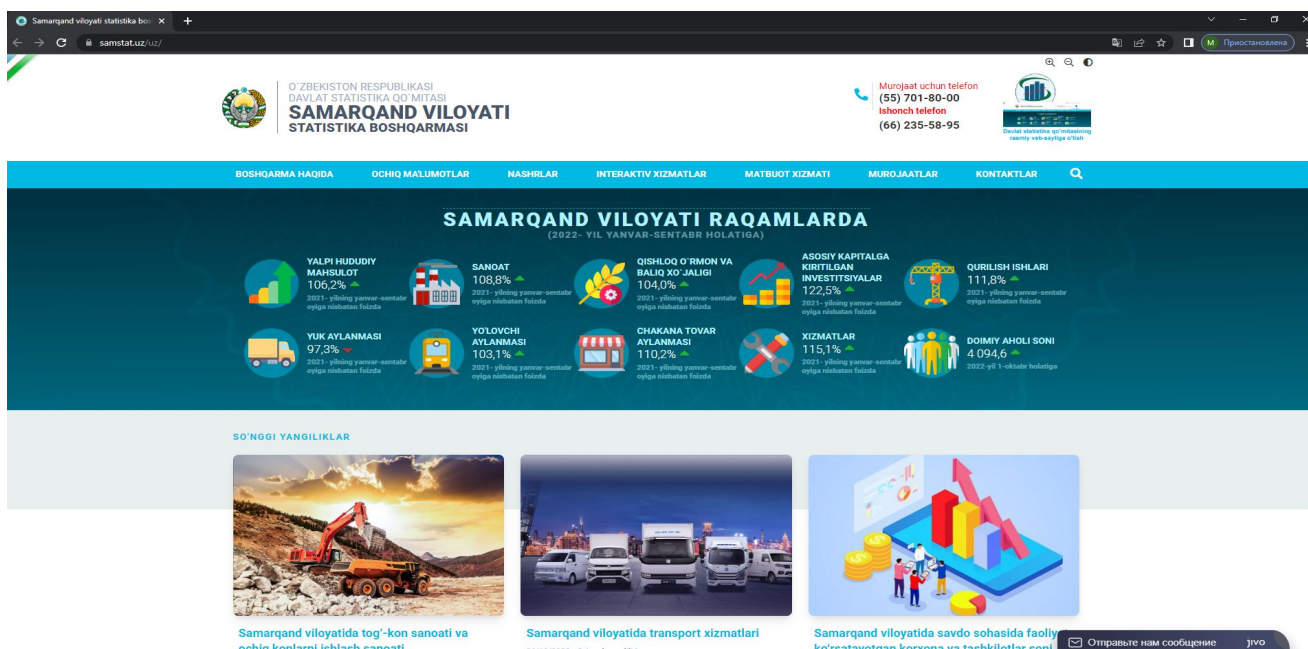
Samarqand viloyati statistika bos ×
+
samstat.uz/uz/
M Приостановлена

O`ZBEKISTON RESPUBLIKASI
DAVLAT STATISTIKA QO`MITASI
SAMARQAND VILOYATI
STATISTIKA BOSHQARMASI

Murojaat uchun telefon
(55) 701-80-00
Ishonch telefon
(66) 235-58-95

Davlat statistika qo'mitasining rasmiy veb-saytiga o'tish

BOSHQARMA HAQIDA
OCHIQ MA'LUMOTLAR
NASHRLAR
INTERAKTIV XIZMATLAR
MATBUOT XIZMATI
MUROJAATLAR
KONTAKTLAR

SAMARQAND VILOYATI RAQAMLARDA
(2022- YIL YANVAR-SENTABR HOLATIGA)

YALPI HUDUDIY MAHSULOT
106,2%
2021- yilning yanvar-sentabr oyiga nisbatan foizda

SANOAT
108,8%
2021- yilning yanvar-sentabr oyiga nisbatan foizda

QISHLOQ O`RMON VA BALIQ XO`JALIGI
104,0%
2021- yilning yanvar-sentabr oyiga nisbatan foizda

ASOSIY KAPITALGA KIRITILGAN INVESTITSIYALAR
122,5%
2021- yilning yanvar-sentabr oyiga nisbatan foizda

QURILISH ISHLARI
111,8%
2021- yilning yanvar-sentabr oyiga nisbatan foizda

YUK AYLANMASI
97,3%
2021- yilning yanvar-sentabr oyiga nisbatan foizda

YO'LOVCHI AYLANMASI
103,1%
2021- yilning yanvar-sentabr oyiga nisbatan foizda

CHAKANA TOVAR AYLANMASI
110,2%
2021- yilning yanvar-sentabr oyiga nisbatan foizda

XIZMATLAR
115,1%
2021- yilning yanvar-sentabr oyiga nisbatan foizda

DOIMIY AHOLI SONI
4 094,6
2022-yil 1-oktabr holatiga

SO`NGGI YANGILIKLAR

Samarqand viloyatida tog'-kon sanoati va ochiq konlarni ishlash sanoati

Samarqand viloyatida transport xizmatlari

Samarqand viloyatida savdo sohasida faoliy ko'rsatayotgan korxona va tashkilotlar soni

Отправьте нам сообщение
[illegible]